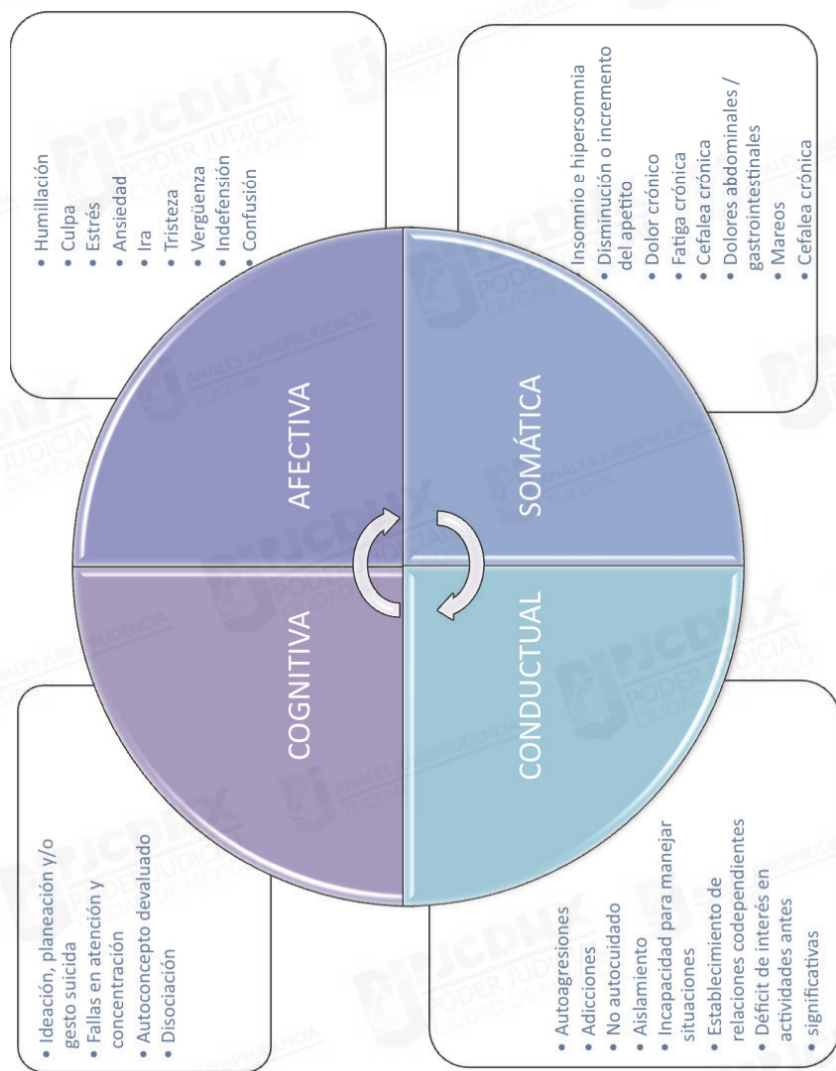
• Humillación
• Culpa
• Estrés
• Ansiedad
• Ira
• Tristeza
• Vergüenza
• Indefensión
• Confusión

• Insomnio e hipersomnia
• Disminución o incremento del apetito
• Dolor crónico
• Fatiga crónica
• Cefalea crónica
• Dolores abdominales / gastrointestinales
• Mareos
• Cefalea crónica

AFECTIVA

SOMÁTICA

COGNITIVA

CONDUCTUAL

• Ideación, planeación y/o gesto suicida
• Fallas en atención y concentración
• Autoconcepto devaluado
• Disociación

• Autoagresiones
• Adicciones
• No autocuidado
• Aislamiento
• Incapacidad para manejar situaciones
• Establecimiento de relaciones codependientes
• Déficit de interés en actividades antes
• significativas

PJCDMX PODER JUDICIAL CIUDAD DE MÉXICO
ANALES JURISPRUDENCIA TSJCDMX